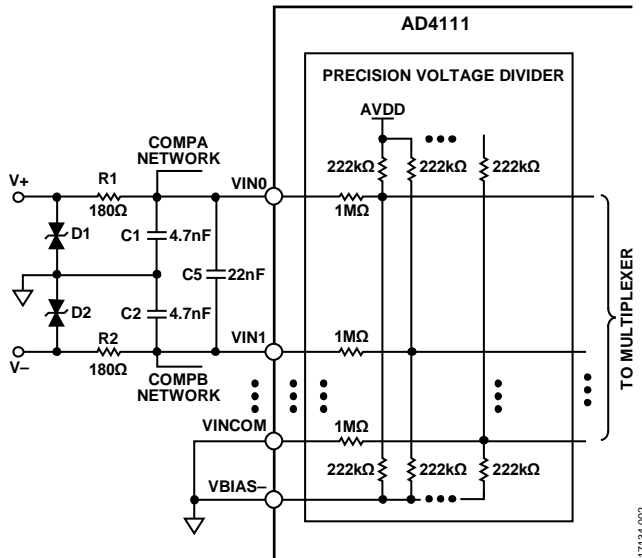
AD4111

PRECISION VOLTAGE DIVIDER

AVDD

COMPA NETWORK

V+

R1 180Ω

VIN0

222kΩ

222kΩ

222kΩ

1MΩ

D1

C1 4.7nF

C5 22nF

D2

C2 4.7nF

V–

R2 180Ω

VIN1

1MΩ

COMPB NETWORK

VINCOM

1MΩ

222kΩ

222kΩ

222kΩ

VBIAS–

TO MULTIPLEXER

17134-002